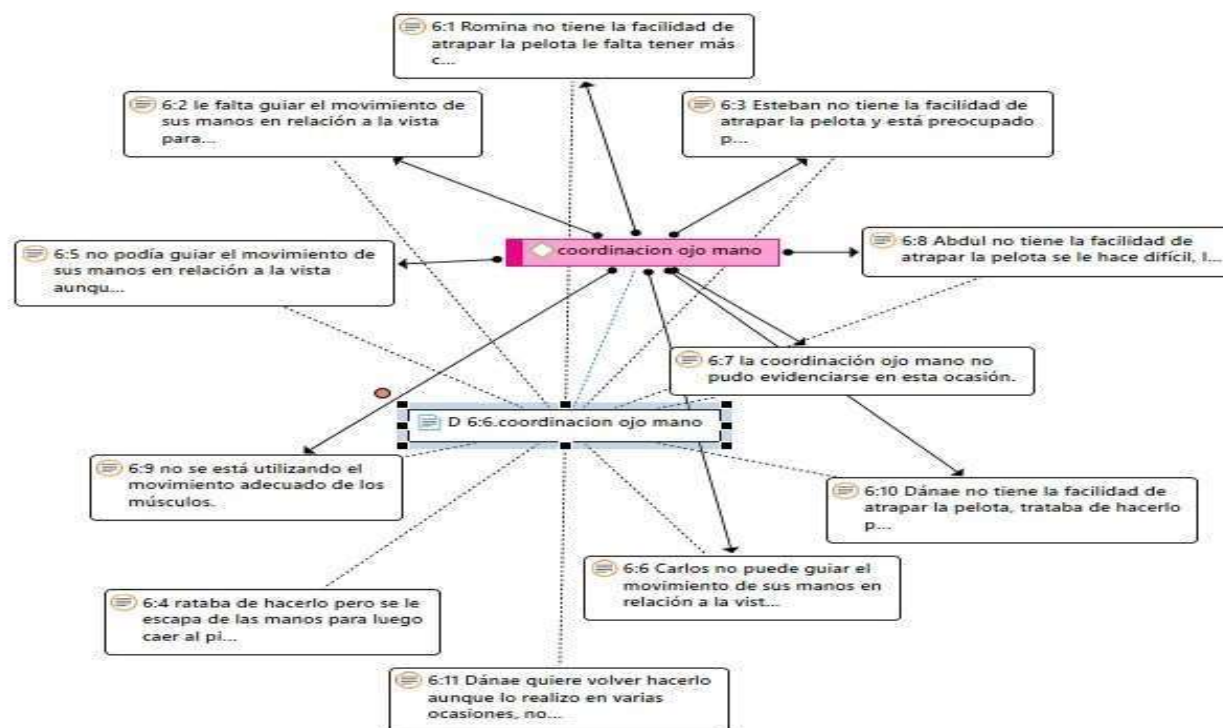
6:1 Romina no tiene la facilidad de atrapar la pelota le falta tener más c...

6:2 le falta guiar el movimiento de sus manos en relación a la vista para...

6:3 Esteban no tiene la facilidad de atrapar la pelota y está preocupado p...

6:5 no podía guiar el movimiento de sus manos en relación a la vista aunqu...

coordinacion ojo mano

6:8 Abdul no tiene la facilidad de atrapar la pelota se le hace difícil, l...

6:7 la coordinación ojo mano no pudo evidenciarse en esta ocasión.

D 6:6.coordinacion ojo mano

6:9 no se está utilizando el movimiento adecuado de los músculos.

6:10 Dánae no tiene la facilidad de atrapar la pelota, trataba de hacerlo p...

6:6 Carlos no puede guiar el movimiento de sus manos en relación a la vist...

6:4 rataba de hacerlo pero se le escapa de las manos para luego caer al pi...

6:11 Dánae quiere volver hacerlo aunque lo realizo en varias ocasiones, no...